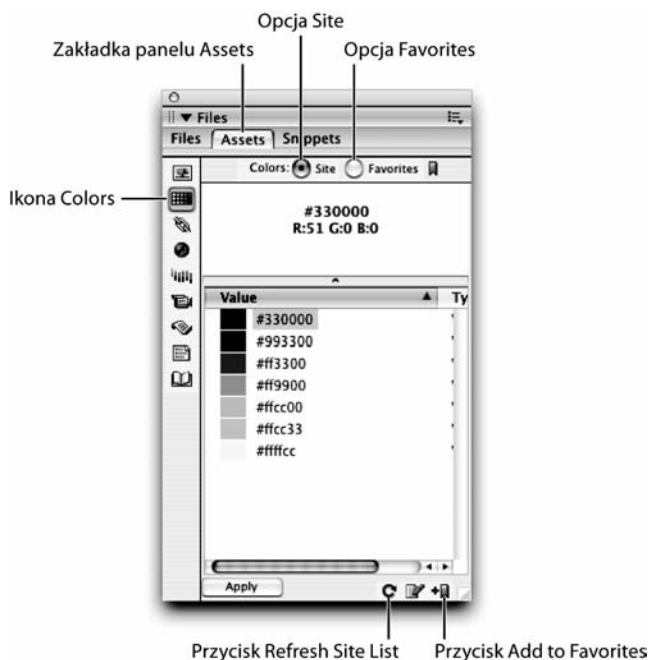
Opcja Site
Zakładka panelu Assets
Opcja Favorites

Files
Files Assets Snippets
Colors: Site Favorites

Ikona Colors

#330000
R:51 G:0 B:0

| Value | Ty |
|---|---|
| #330000 | |
| #993300 | |
| #ff3300 | |
| #ff9900 | |
| #ffcc00 | |
| #ffcc33 | |
| #ffffcc | |

Apply

Przycisk Refresh Site List
Przycisk Add to Favorites